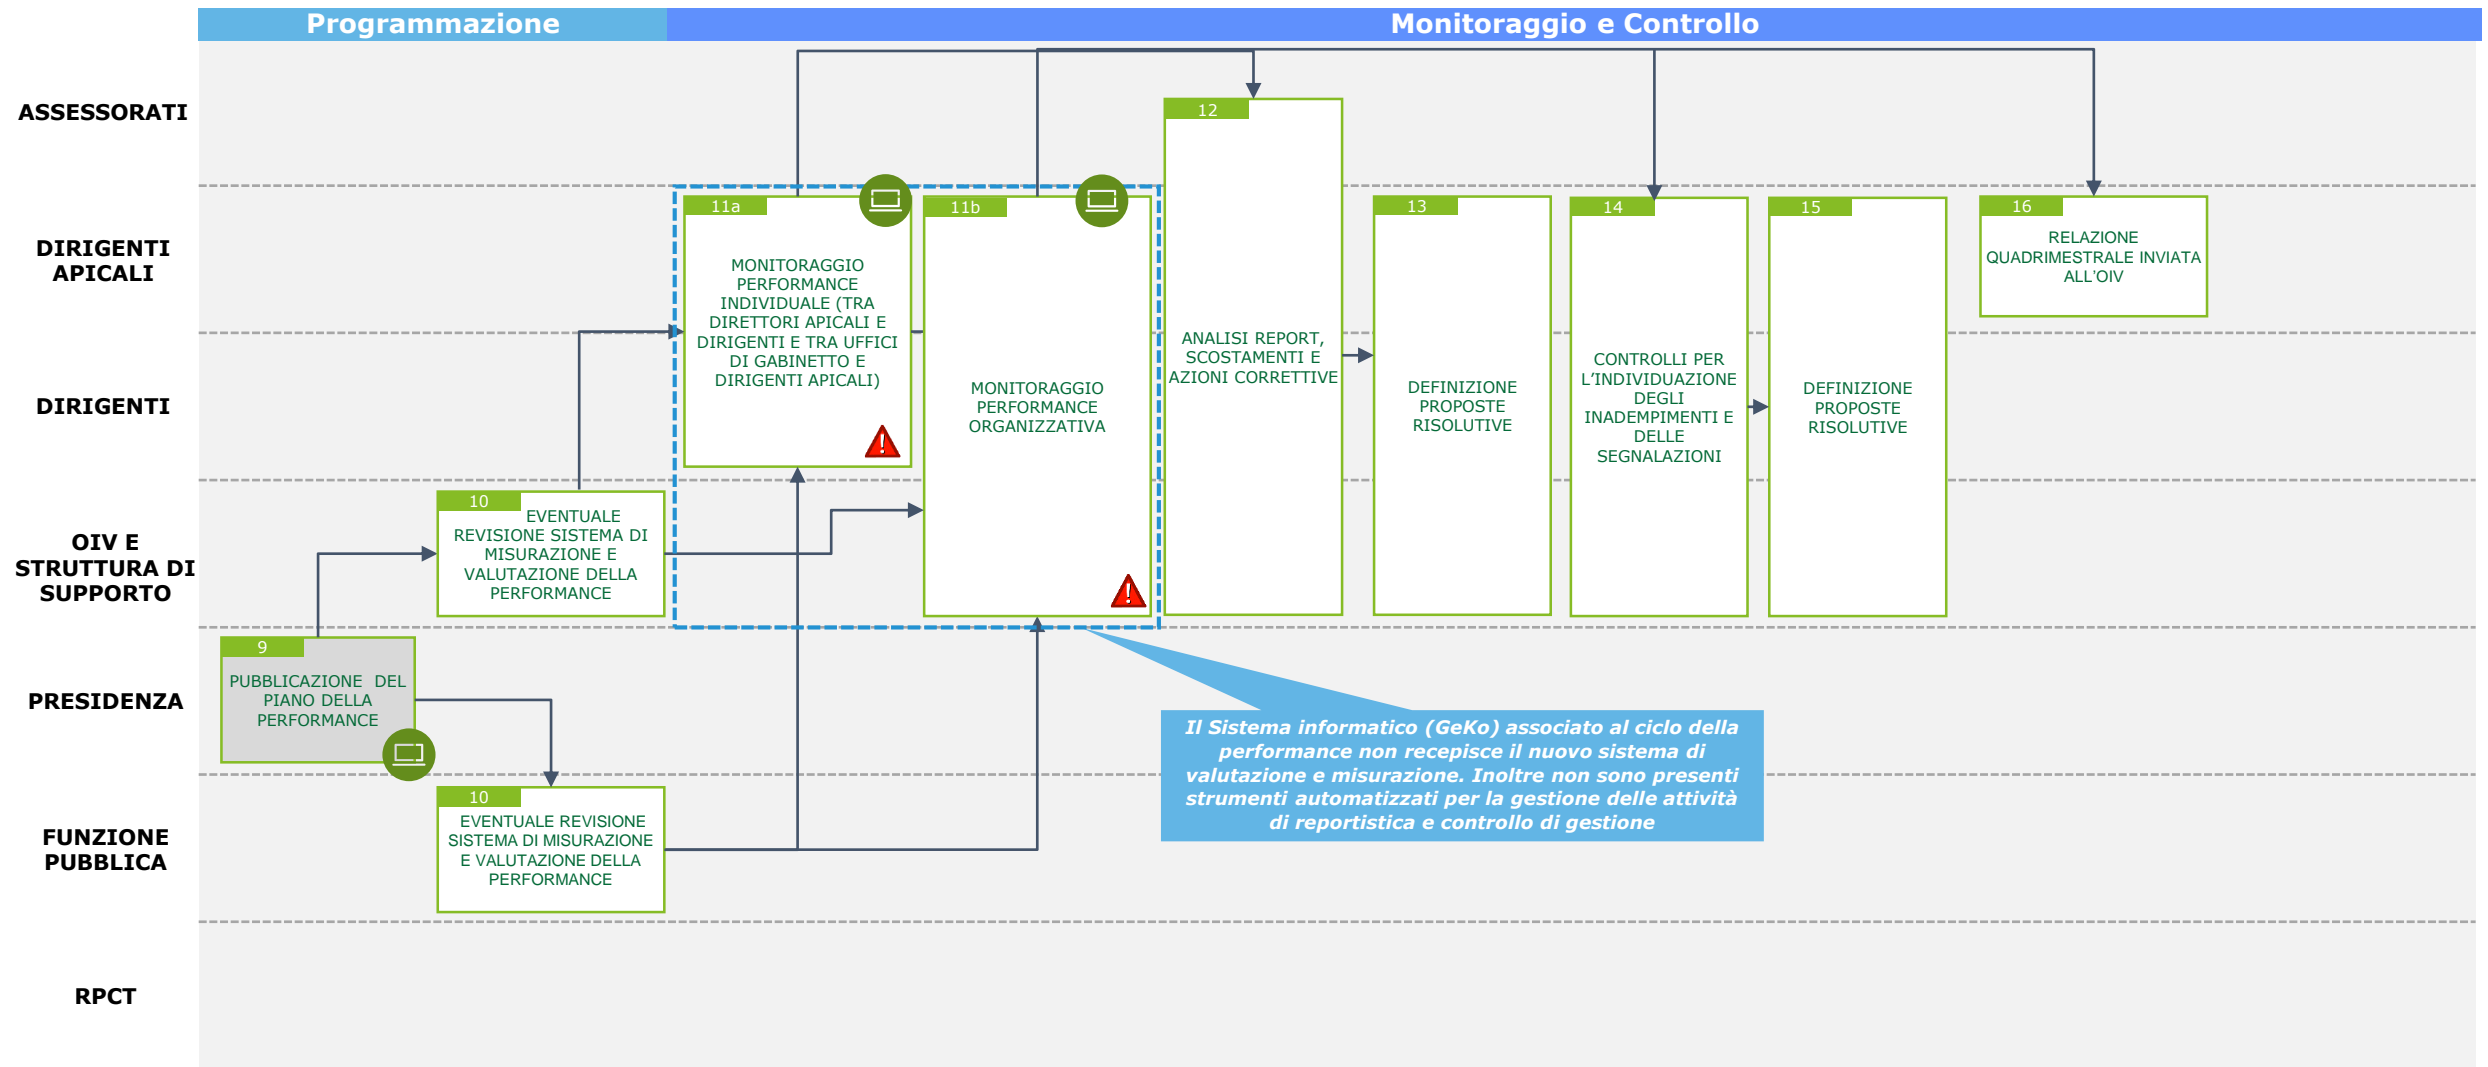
Programmazione

Monitoraggio e Controllo

ASSESSORATI

DIRIGENTI APICALI

DIRIGENTI

OIV E STRUTTURA DI SUPPORTO

PRESIDENZA

FUNZIONE PUBBLICA

RPCT

9
PUBBLICAZIONE DEL PIANO DELLA PERFORMANCE

10
EVENTUALE REVISIONE SISTEMA DI MISURAZIONE E VALUTAZIONE DELLA PERFORMANCE

10
EVENTUALE REVISIONE SISTEMA DI MISURAZIONE E VALUTAZIONE DELLA PERFORMANCE

11a
MONITORAGGIO PERFORMANCE INDIVIDUALE (TRA DIRETTORI APICALI E DIRIGENTI E TRA UFFICI DI GABINETTO E DIRIGENTI APICALI)

11b
MONITORAGGIO PERFORMANCE ORGANIZZATIVA

12
ANALISI REPORT, SCOSTAMENTI E AZIONI CORRETTIVE

13
DEFINIZIONE PROPOSTE RISOLUTIVE

14
CONTROLLI PER L'INDIVIDUAZIONE DEGLI INADEMPIMENTI E DELLE SEGNALAZIONI

15
DEFINIZIONE PROPOSTE RISOLUTIVE

16
RELAZIONE QUADRIMESTRALE INVIATA ALL'OIV

Il Sistema informatico (GeKo) associato al ciclo della performance non recepisce il nuovo sistema di valutazione e misurazione. Inoltre non sono presenti strumenti automatizzati per la gestione delle attività di reportistica e controllo di gestione